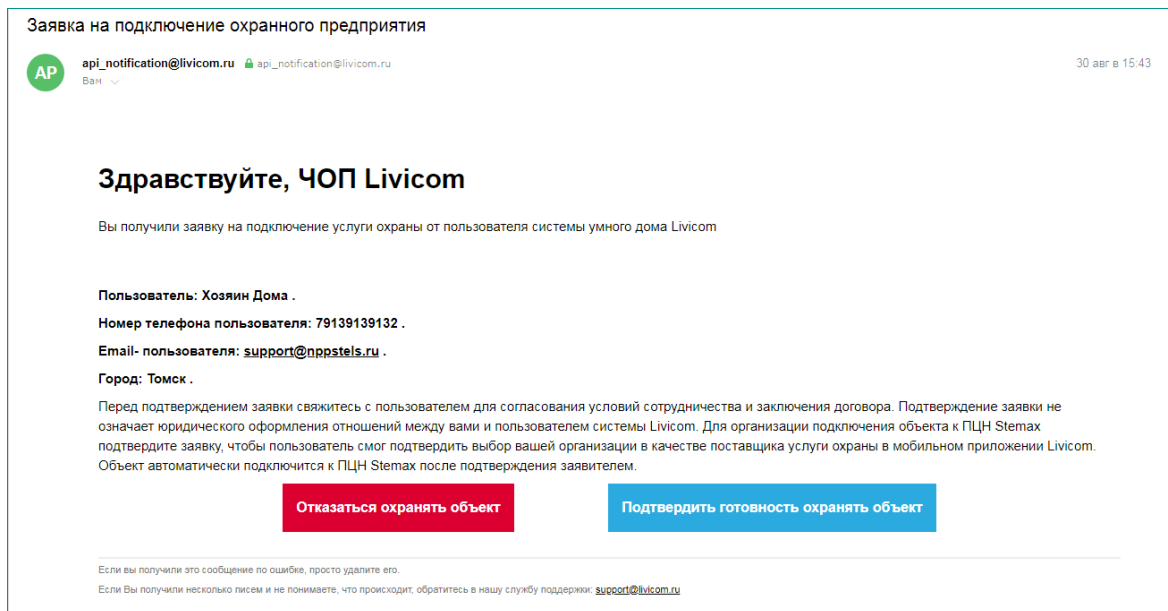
Заявка на подключение охранного предприятия

AP

api_notification@livicom.ru api_notification@livicom.ru

Вам

30 авг в 15:43

Здравствуйте, ЧОП Livicom

Вы получили заявку на подключение услуги охраны от пользователя системы умного дома Livicom

Пользователь: Хозяин Дома .

Номер телефона пользователя: 79139139132 .

Email- пользователя: support@nppstels.ru .

Город: Томск .

Перед подтверждением заявки свяжитесь с пользователем для согласования условий сотрудничества и заключения договора. Подтверждение заявки не означает юридического оформления отношений между вами и пользователем системы Livicom. Для организации подключения объекта к ПЦН Stemax подтвердите заявку, чтобы пользователь смог подтвердить выбор вашей организации в качестве поставщика услуги охраны в мобильном приложении Livicom. Объект автоматически подключится к ПЦН Stemax после подтверждения заявителем.

Отказаться охранять объект

Подтвердить готовность охранять объект

Если вы получили это сообщение по ошибке, просто удалите его.

Если Вы получили несколько писем и не понимаете, что происходит, обратитесь в нашу службу поддержки: support@livicom.ru